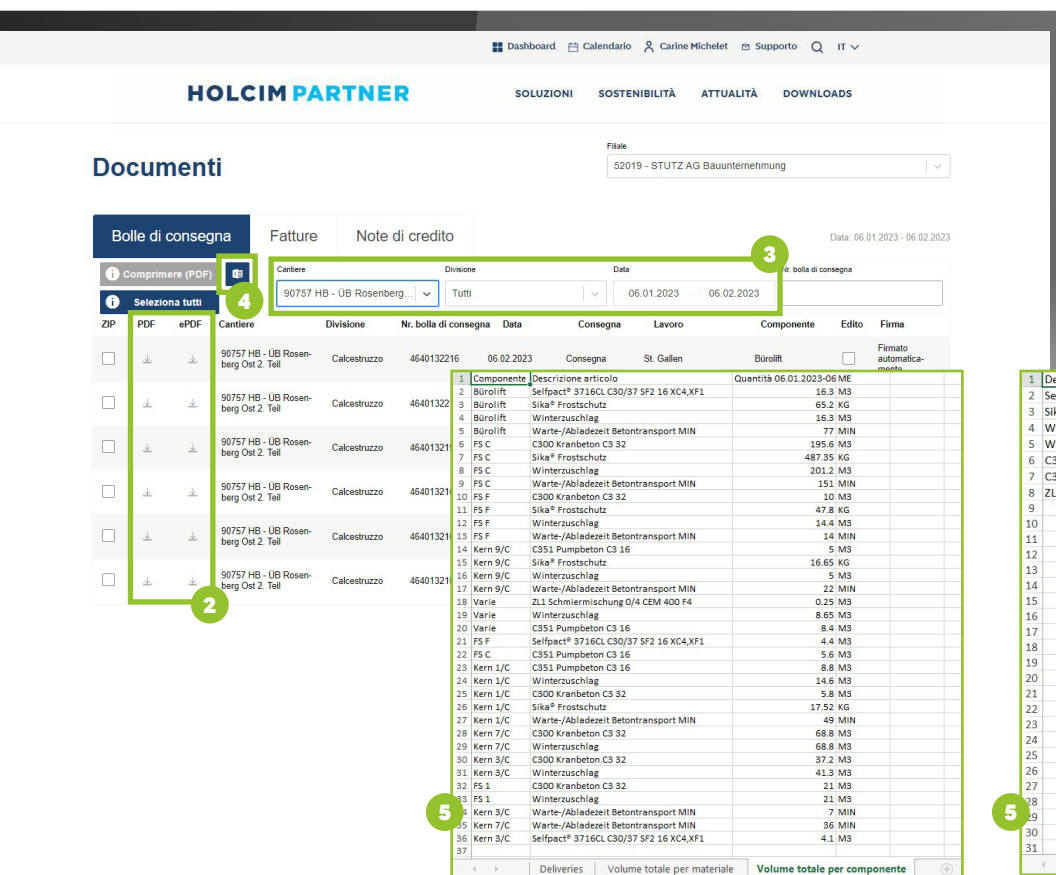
Dashboard  Calendario  Carine Michelet  Supporto  IT

HOLCIM PARTNER

SOLUZIONI  SOSTENIBILITÀ  ATTUALITÀ  DOWNLOADS

Documenti

Filiale
52019 - STUTZ AG Bauunternehmung

Bolle di consegna  Fatture  Note di credito

Data: 06.01.2023 - 06.02.2023

Comprimere (PDF)

Seleziona tutti

4

Cantiere
90757 HB - ÜB Rosenberg...

Divisione
Tutti

Data
06.01.2023  06.02.2023

3

Nr. bolla di consegna

| ZIP | PDF | ePDF | Cantiere | Divisione | Nr. bolla di consegna | Data | Consegna | Lavoro | Componente | Edito | Firma |
|---|---|---|---|---|---|---|---|---|---|---|---|
| | | | 90757 HB - ÜB Rosenberg Ost 2. Teil | Calcestruzzo | 4640132216 | 06.02.2023 | Consegna | St. Gallen | Bürolift | | Firmato automatica-mente |
| | | | 90757 HB - ÜB Rosenberg Ost 2. Teil | Calcestruzzo | 46401322 | | | | | | |
| | | | 90757 HB - ÜB Rosenberg Ost 2. Teil | Calcestruzzo | 46401321 | | | | | | |
| | | | 90757 HB - ÜB Rosenberg Ost 2. Teil | Calcestruzzo | 46401321 | | | | | | |
| | | | 90757 HB - ÜB Rosenberg Ost 2. Teil | Calcestruzzo | 46401321 | | | | | | |
| | | | 90757 HB - ÜB Rosenberg Ost 2. Teil | Calcestruzzo | 46401321 | | | | | | |

2

| | Componente | Descrizione articolo | Quantità 06.01.2023-06 | ME |
|---|---|---|---|---|
| 1 | Componente | Descrizione articolo | Quantità 06.01.2023-06 | ME |
| 2 | Bürolift | Selfpact® 3716CL C30/37 SF2 16 XC4,XF1 | 16.3 | M3 |
| 3 | Bürolift | Sika® Frostschutz | 65.2 | KG |
| 4 | Bürolift | Winterzuschlag | 16.3 | M3 |
| 5 | Bürolift | Warte-/Abladezeit Betontransport MIN | 77 | MIN |
| 6 | FS C | C300 Kranbeton C3 32 | 195.6 | M3 |
| 7 | FS C | Sika® Frostschutz | 487.35 | KG |
| 8 | FS C | Winterzuschlag | 201.2 | M3 |
| 9 | FS C | Warte-/Abladezeit Betontransport MIN | 151 | MIN |
| 10 | FS F | C300 Kranbeton C3 32 | 10 | M3 |
| 11 | FS F | Sika® Frostschutz | 47.8 | KG |
| 12 | FS F | Winterzuschlag | 14.4 | M3 |
| 13 | FS F | Warte-/Abladezeit Betontransport MIN | 14 | MIN |
| 14 | Kern 9/C | C351 Pumpbeton C3 16 | 5 | M3 |
| 15 | Kern 9/C | Sika® Frostschutz | 16.65 | KG |
| 16 | Kern 9/C | Winterzuschlag | 5 | M3 |
| 17 | Kern 9/C | Warte-/Abladezeit Betontransport MIN | 22 | MIN |
| 18 | Varie | ZL1 Schmiermischung 0/4 CEM 400 F4 | 0.25 | M3 |
| 19 | Varie | Winterzuschlag | 8.65 | M3 |
| 20 | Varie | C351 Pumpbeton C3 16 | 8.4 | M3 |
| 21 | FS F | Selfpact® 3716CL C30/37 SF2 16 XC4,XF1 | 4.4 | M3 |
| 22 | FS C | C351 Pumpbeton C3 16 | 5.6 | M3 |
| 23 | Kern 1/C | C351 Pumpbeton C3 16 | 8.8 | M3 |
| 24 | Kern 1/C | Winterzuschlag | 14.6 | M3 |
| 25 | Kern 1/C | C300 Kranbeton C3 32 | 5.8 | M3 |
| 26 | Kern 1/C | Sika® Frostschutz | 17.52 | KG |
| 27 | Kern 1/C | Warte-/Abladezeit Betontransport MIN | 49 | MIN |
| 28 | Kern 7/C | C300 Kranbeton C3 32 | 68.8 | M3 |
| 29 | Kern 7/C | Winterzuschlag | 68.8 | M3 |
| 30 | Kern 3/C | C300 Kranbeton C3 32 | 37.2 | M3 |
| 31 | Kern 3/C | Winterzuschlag | 41.3 | M3 |
| 32 | FS 1 | C300 Kranbeton C3 32 | 21 | M3 |
| 33 | FS 1 | Winterzuschlag | 21 | M3 |
| 34 | Kern 3/C | Warte-/Abladezeit Betontransport MIN | 7 | MIN |
| 35 | Kern 7/C | Warte-/Abladezeit Betontransport MIN | 36 | MIN |
| 36 | Kern 3/C | Selfpact® 3716CL C30/37 SF2 16 XC4,XF1 | 4.1 | M3 |
| 37 | | | | |

Deliveries  Volume totale per materiale  Volume totale per componente

5

1 De
2 Se
3 Sik
4 W
5 W
6 C3
7 C3
8 ZL
9
10
11
12
13
14
15
16
17
18
19
20
21
22
23
24
25
26
27
28
29
30
31

5